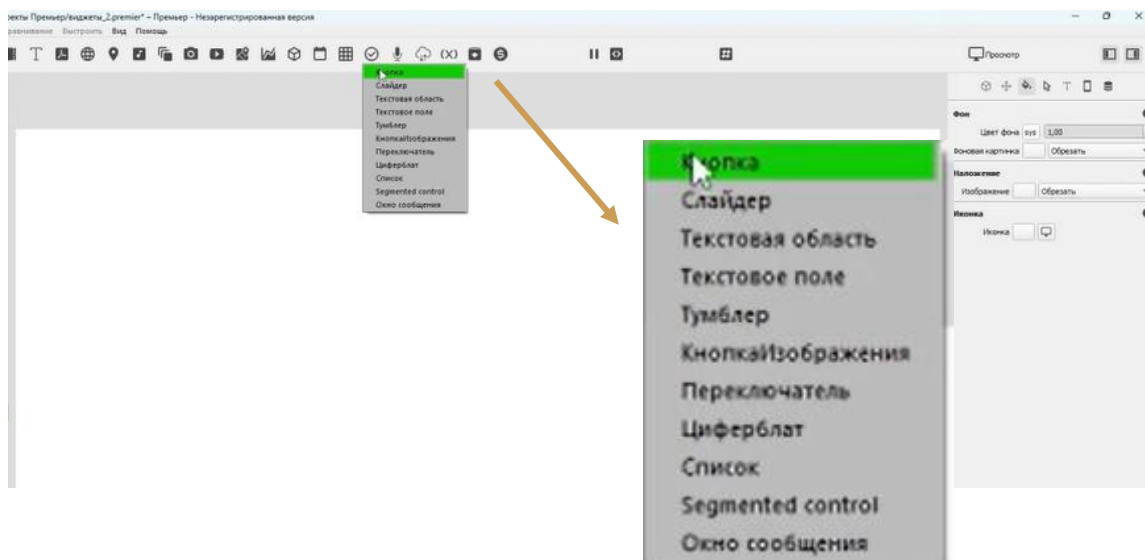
оекты Премьер/виджеты_2.premier* – Премьер - Незарегистрированная версия
равнивание Выстроить Вид Помощь

Просмотр

Кнопка
Слайдер
Текстовая область
Текстовое поле
Тумблер
КнопкаИзображения
Переключатель
Циферблат
Список
Segmented control
Окно сообщения

Фон
Цвет фона sys 1,00
Фоновая картинка Обрезать
Наложение
Изображение Обрезать
Иконка
Иконка

Кнопка
Слайдер
Текстовая область
Текстовое поле
Тумблер
КнопкаИзображения
Переключатель
Циферблат
Список
Segmented control
Окно сообщения